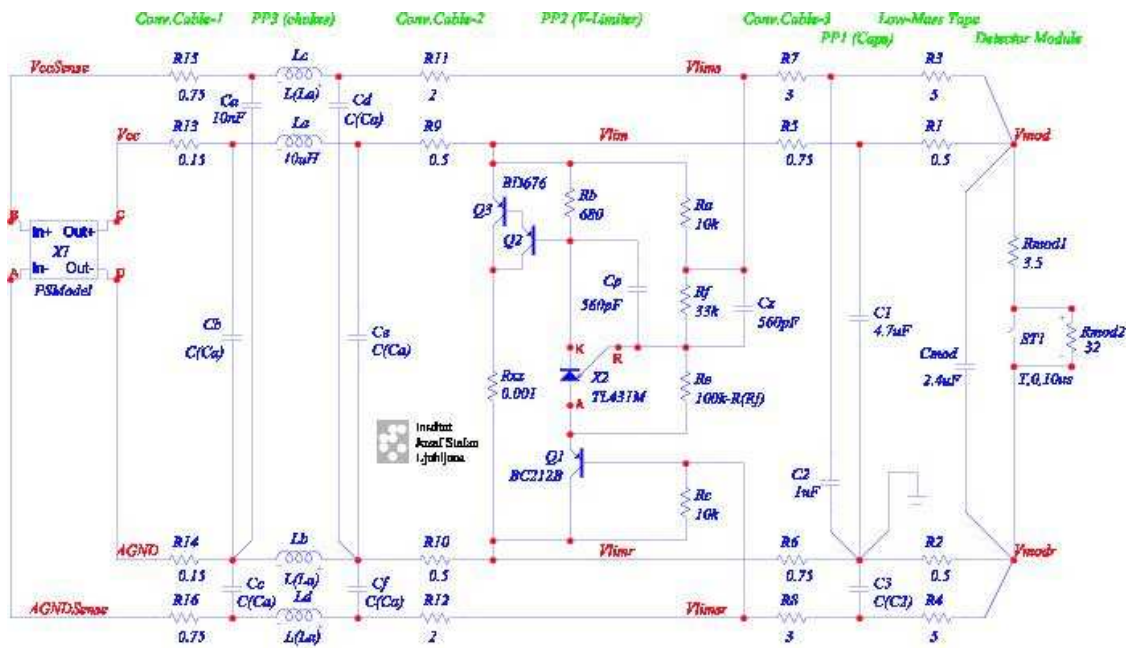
Conv.Cable-1 PP3 (chokes) Conv.Cable-2 PP2 (V-Limiter) Conv.Cable-3 Low-Mass Tape PP1 (Caps) Detector Module

VccSense R15 0.75 Lc L(La) R11 2 Vlims R7 3 R3 3

Ca 10nF Cd C(Ca)

Vcc R13 0.15 La 10uH R9 0.5 Vlim R5 0.75 R1 0.5 Vmod

B In+ Out+ C X7 A In- Out- D PSModel

BD676 Q3 Rb 680 Q2 Ra 10k

Cp 560pF Rf 33k Cz 560pF

Rmod1 3.5

Cb C(Ca) Ce C(Ca) C1 4.7uF

K R X2 TL431M A

Rxx 0.001 Re 100k-R(Rf) Cmod 2.4uF ST1 T,0,10us Rmod2 32

Institut Jozef Stefan Ljubljana

Q1 BC212B C2 1uF Rc 10k

AGND R14 0.15 Lb L(La) R10 0.5 Vlimr R6 0.75 R2 0.5 Vmodr

Cc C(Ca) Ld L(La) Cf C(Ca) C3 C(C1)

AGNDSense R16 0.75 R12 2 Vlimsr R8 3 R4 3